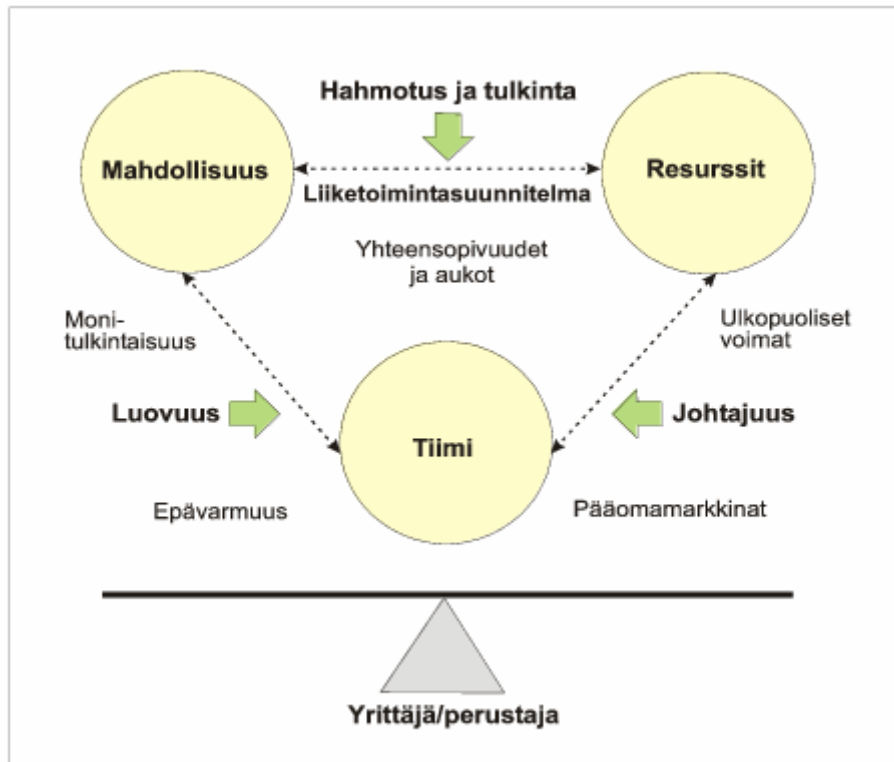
Hahmotus ja tulkinta

Mahdollisuus

Resurssit

Liiketoimintasuunnitelma

Yhteensopivuudet ja aukot

Moni- tulkintaisuus

Ulkopuoliset voimat

Luovuus

Tiimi

Johtajuus

Epävarmuus

Pääomamarkkinat

Yrittäjä/perustaja